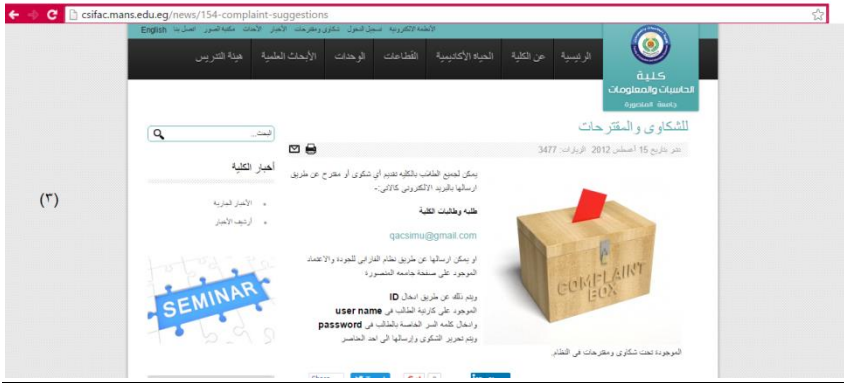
csifac.mans.edu.eg/news/154-complaint-suggestions

English الأنظمة الالكترونية تسجيل الدخول شكاوى ومقترحات الأخبار الأحداث مكتبة الصور اتصل بنا

كلية الحاسبات والمعلومات جامعة المنصورة

الرئيسية عن الكلية الحياة الأكاديمية القطاعات الوحدات الأبحاث العلمية هيئة التدريس

للشكاوى والمقترحات

نشر بتاريخ 15 أغسطس 2012 الزيارات: 3477

يمكن لجميع الطلاب بالكلية تقديم أي شكوى أو مقترح عن طريق ارسالها بالبريد الالكتروني كالاتي:-

طلبه وطالبات الكلية

qacsimu@gmail.com

او يمكن ارسالها عن طريق نظام الفارابي للجودة والاعتماد الموجود على صفحة جامعه المنصورة

ويتم ذلك عن طريق ادخال ID الموجود على كارنيه الطالب في user name وادخال كلمه السر الخاصة بالطالب في password ويتم تحرير الشكوى وإرسالها الى احد العناصر

COMPLAINT BOX

الموجودة تحت شكاوى ومقترحات في النظام.

البحث...

أخبار الكلية

الأخبار الجارية

أرشيف الأخبار

SEMINAR

(٣)